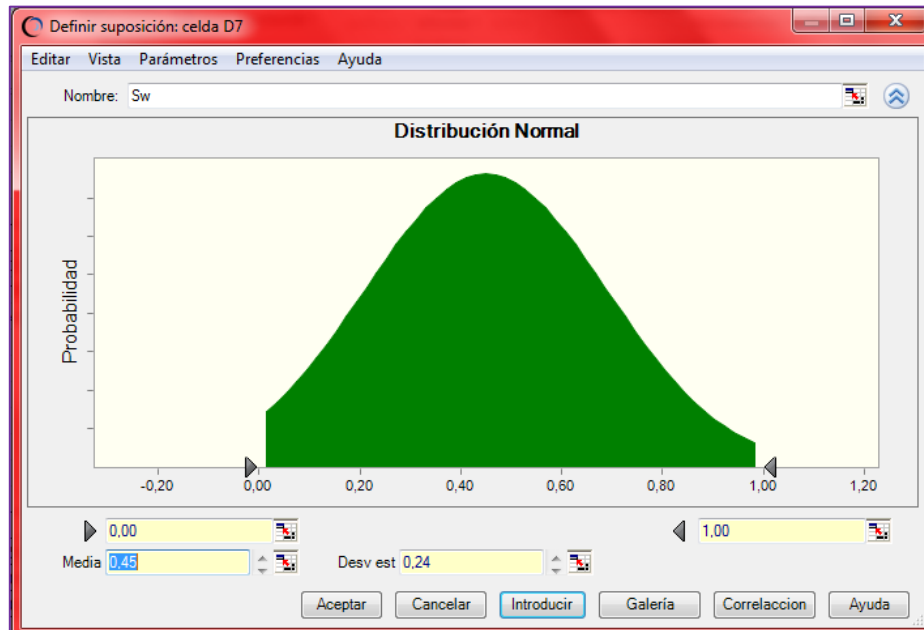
Definir suposición: celda D7

Editar Vista Parámetros Preferencias Ayuda

Nombre: Sw

Distribución Normal

Probabilidad

-0,20 0,00 0,20 0,40 0,60 0,80 1,00 1,20

0,00

1,00

Media 0,45

Desv est 0,24

Aceptar Cancelar Introducir Galería Correlaccion Ayuda